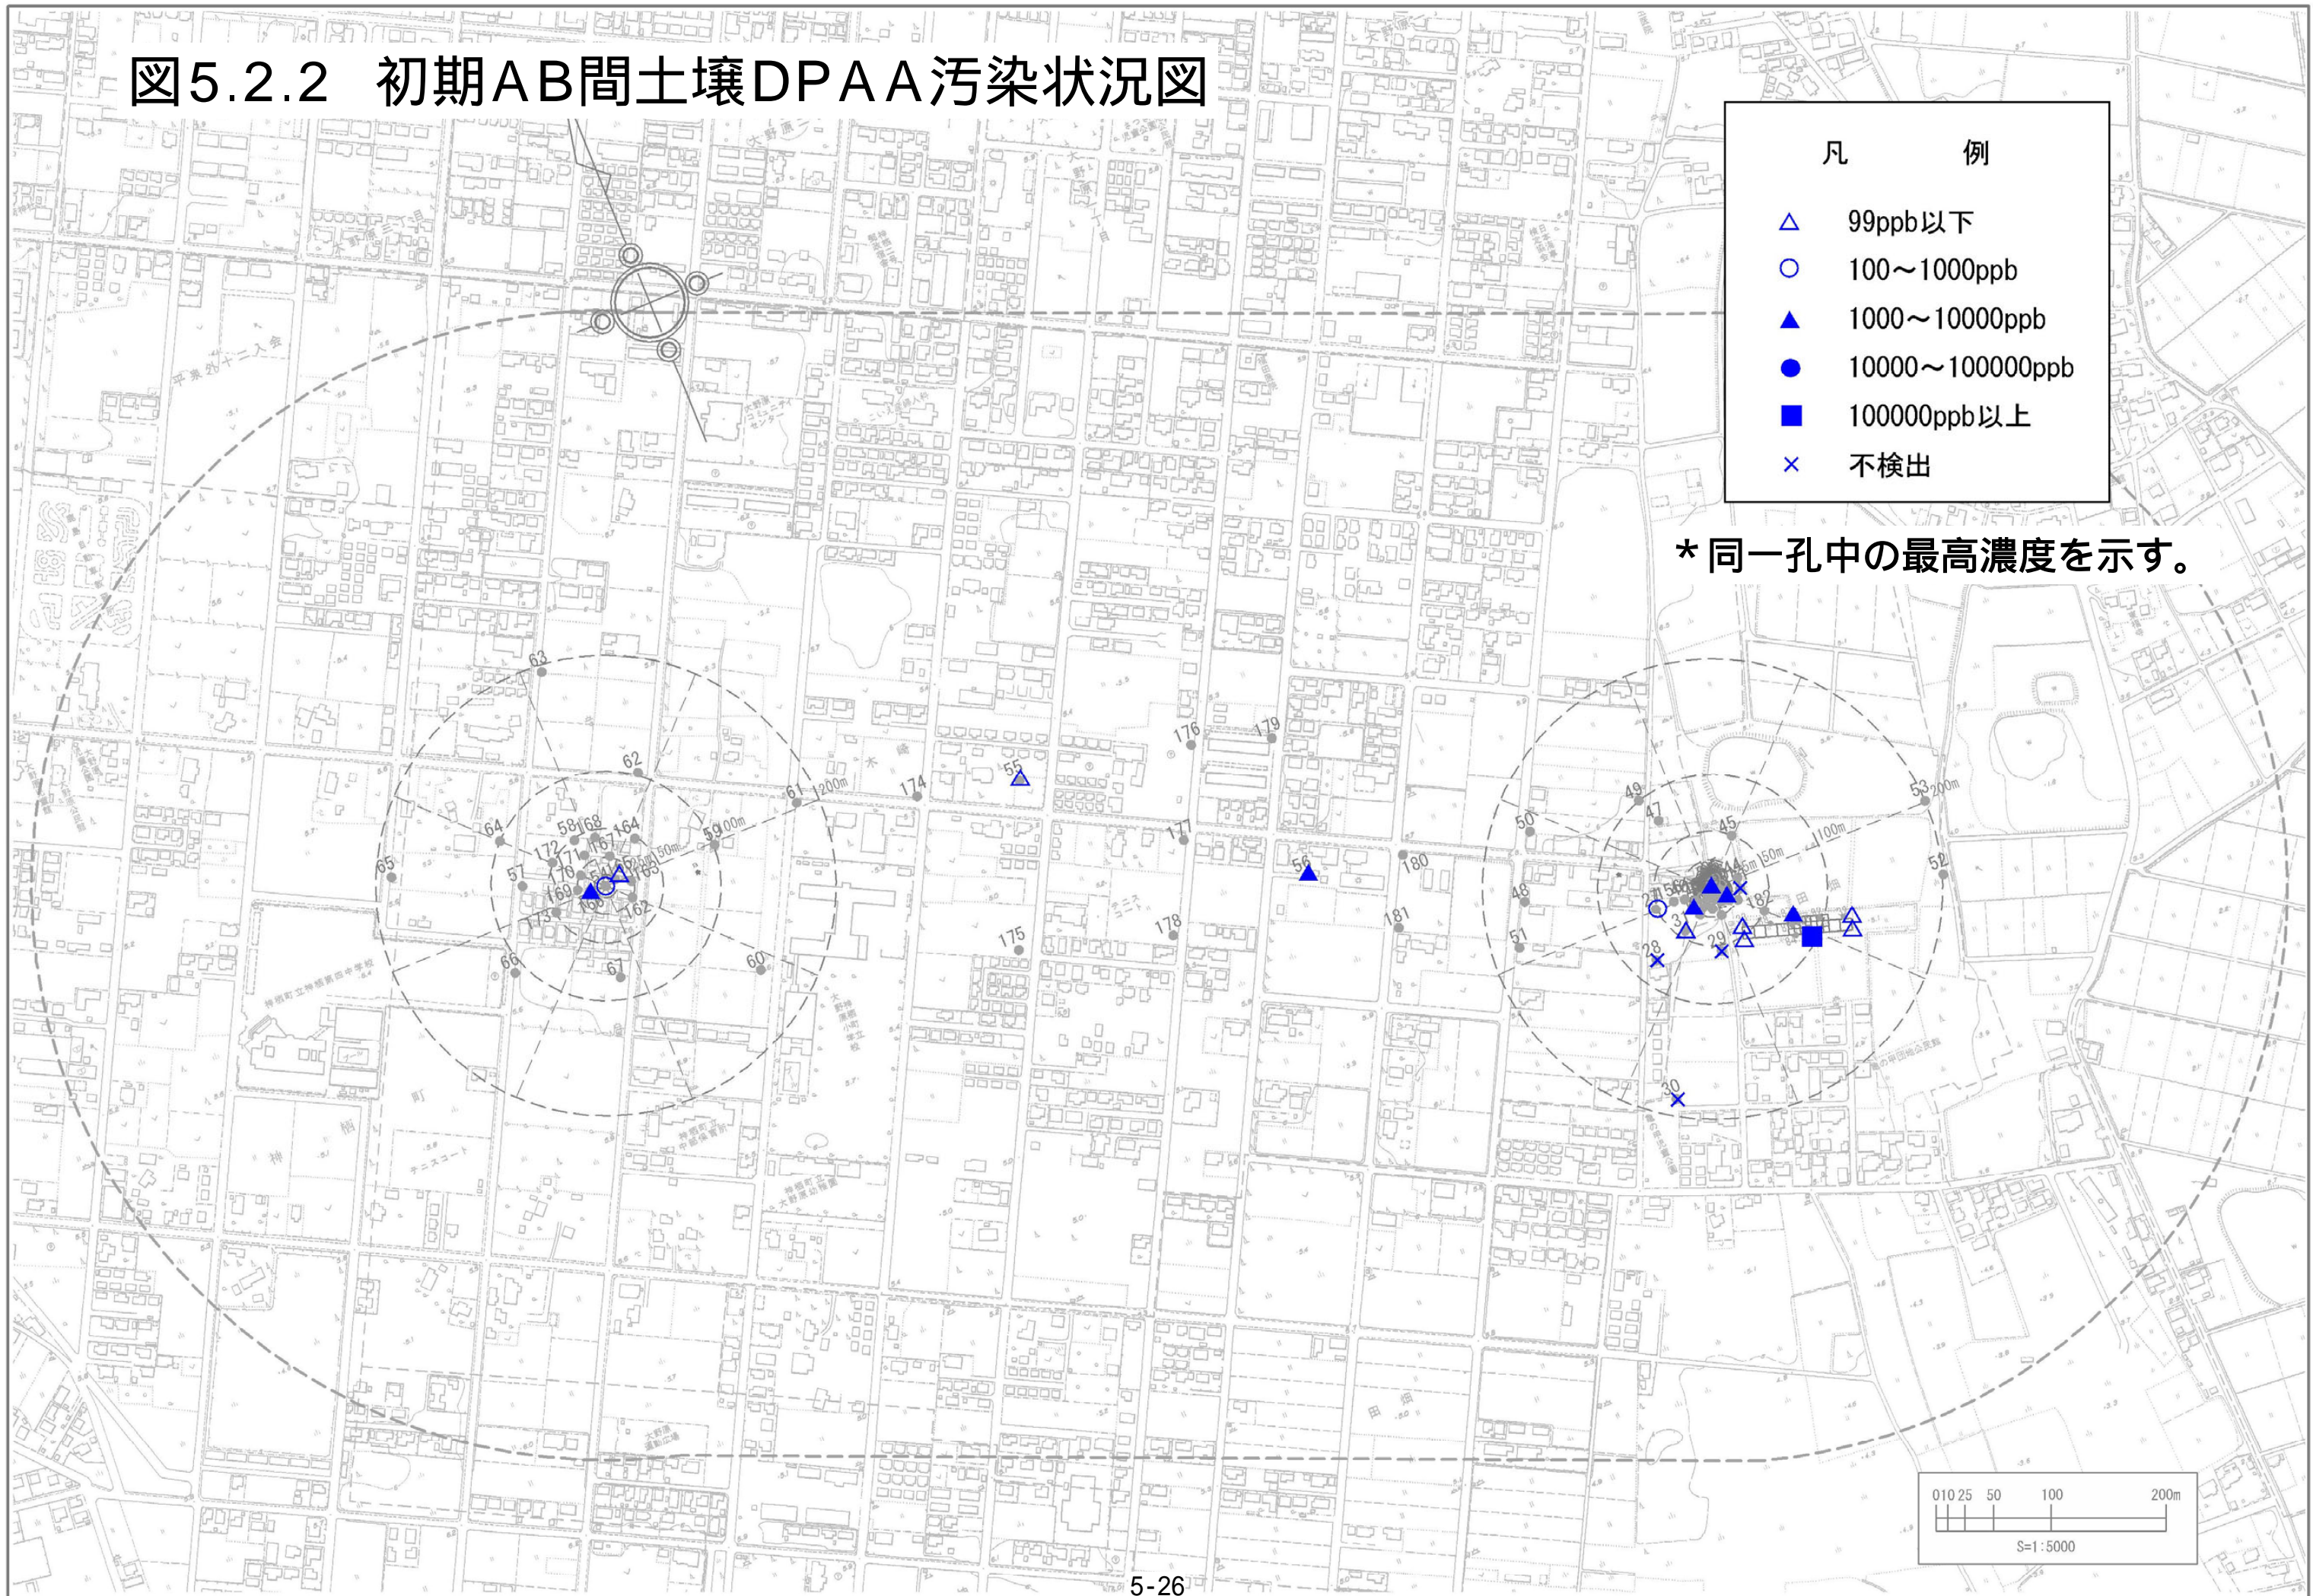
図5.2.2　初期AB間土壌DPAA汚染状況図

凡　例

△ 99ppb以下
○ 100～1000ppb
▲ 1000～10000ppb
● 10000～100000ppb
■ 100000ppb以上
× 不検出

＊同一孔中の最高濃度を示す。

63
62
61
200m
64
58
168
164
59
100m
65
172
171
167
150m
57
170
169
163
173
162
66
61
60
174
55
176
179
177
56
180
175
178
181
49
47
45
53
200m
50
100m
150m
52
48
182
51
28
29
30

0 10 25 50 100 200m
S=1:5000

5-26